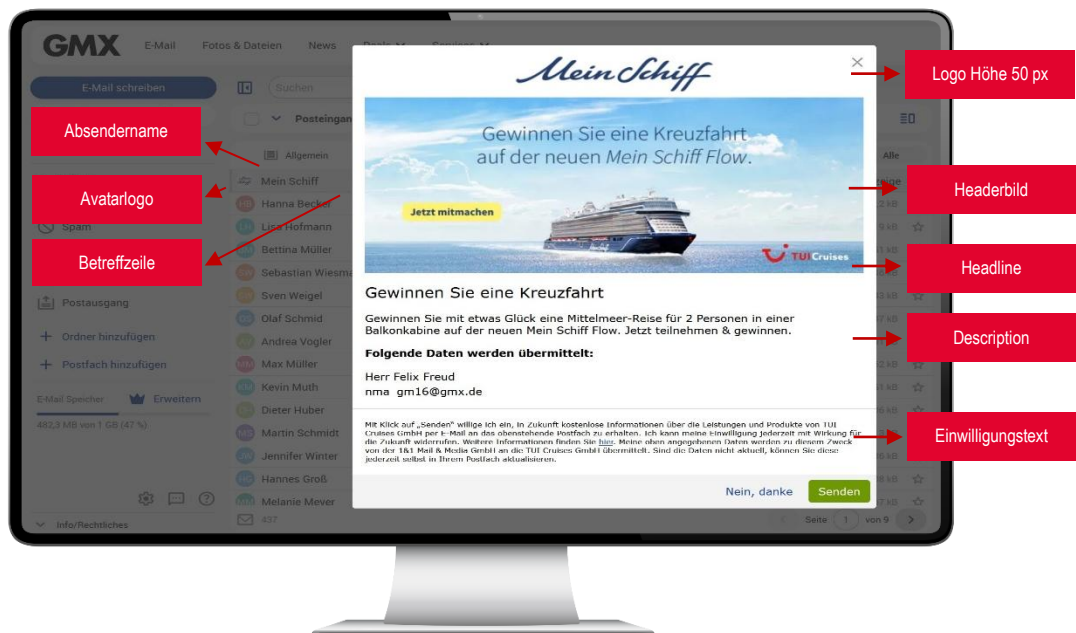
GMX E-Mail Fotos & Dateien News Deals Services

E-Mail schreiben

Suchen

Posteingang

Allgemein

Alle

Mein Schiff
Hanna Becker
Lisa Hofmann
Bettina Müller
Sebastian Wiesma
Sven Weigel
Olaf Schmid
Andrea Vogler
Max Müller
Kevin Muth
Dieter Huber
Martin Schmidt
Jennifer Winter
Hannes Groß
Melanie Meyer

Spam
Postausgang
Ordner hinzufügen
Postfach hinzufügen

E-Mail Speicher Erweitern
482,3 MB von 1 GB (47 %)

Info/Rechtliches

437

Seite 1 von 9

Absendername

Avatarlogo

Betreffzeile

Mein Schiff

Gewinnen Sie eine Kreuzfahrt auf der neuen Mein Schiff Flow.

Jetzt mitmachen

TUI Cruises

Gewinnen Sie eine Kreuzfahrt

Gewinnen Sie mit etwas Glück eine Mittelmeer-Reise für 2 Personen in einer Balkonkabine auf der neuen Mein Schiff Flow. Jetzt teilnehmen & gewinnen.

Folgende Daten werden übermittelt:

Herr Felix Freud
nma gm16@gmx.de

Mit Klick auf „Senden" willige ich ein, in Zukunft kostenlose Informationen über die Leistungen und Produkte von TUI Cruises GmbH per E-Mail an das obenstehende Postfach zu erhalten. Ich kann meine Einwilligung jederzeit mit Wirkung für die Zukunft widerrufen. Weitere Informationen finden Sie hier. Meine oben angegebenen Daten werden zu diesem Zweck von der 1&1 Mail & Media GmbH an die TUI Cruises GmbH übermittelt. Sind die Daten nicht aktuell, können Sie diese jederzeit selbst in Ihrem Postfach aktualisieren.

Nein, danke Senden

Logo Höhe 50 px

Headerbild

Headline

Description

Einwilligungstext